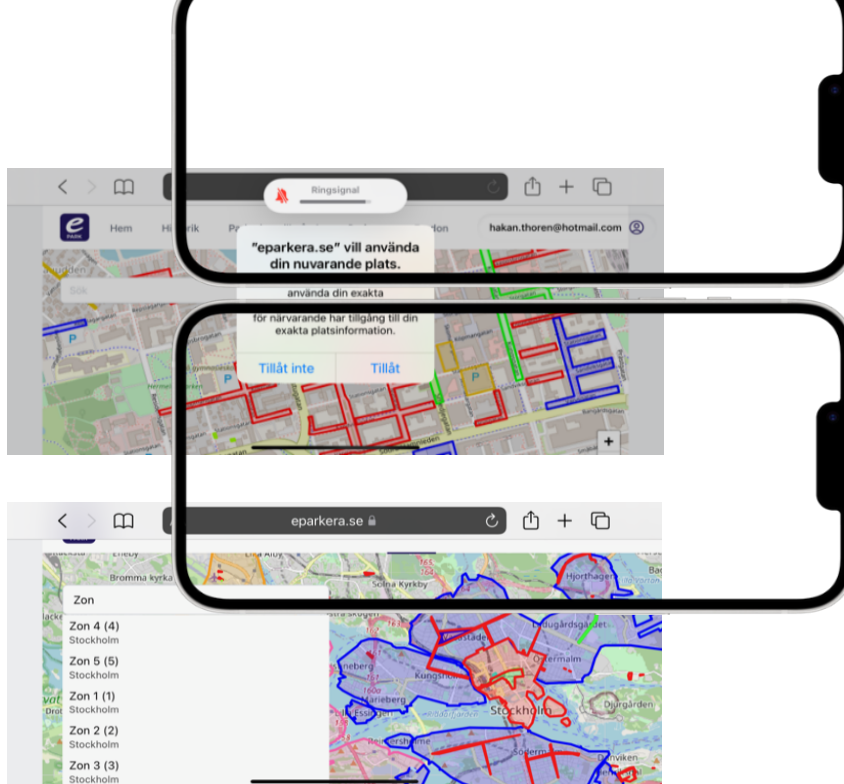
Ringsignal

Hem

hakan.thoren@hotmail.com

Sök

"eparkera.se" vill använda din nuvarande plats.

använda din exakta

för närvarande har tillgång till din exakta platsinformation.

Tillåt inte

Tillåt

P

P

+

eparkera.se

Bromma kyrka

Solna Kyrkby

Hjorthagen

Zon

Zon 4 (4)
Stockholm

Zon 5 (5)
Stockholm

Zon 1 (1)
Stockholm

Zon 2 (2)
Stockholm

Zon 3 (3)
Stockholm

Östermalm

Kungsholmen

Marieberg

Stockholm

Djurgården

Södermalm